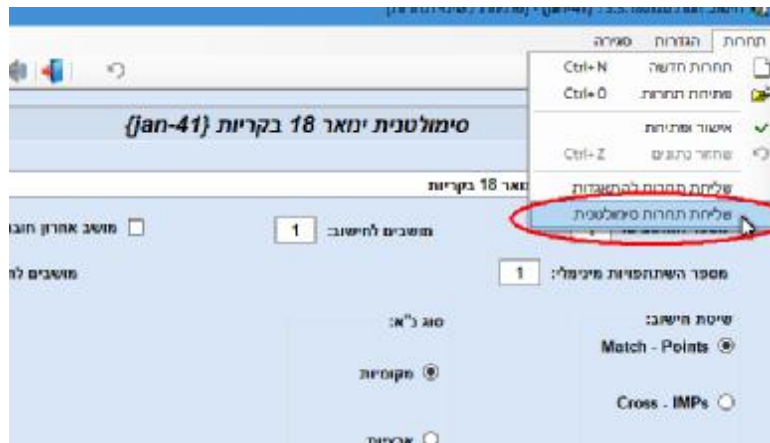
תחרות הגדרות עזרה

תחרות חדשה Ctrl+N
פתיחת תחרות Ctrl+O
אישור ופתיחה
שחזור נתונים Ctrl+Z
שליחת תחרות להתאגדות
שליחת תחרות סימולטנית

סימולטנית ינואר 18 בקריות {jan-41}

ינואר 18 בקריות

מושבים לחישוב: 1
מושב אחרון חובה

מספר השתתפויות מינימלי: 1
מושבים לח

שיטת חישוב:
Match - Points
Cross - IMPs

סוג כ"א:
מקומית
ארצית